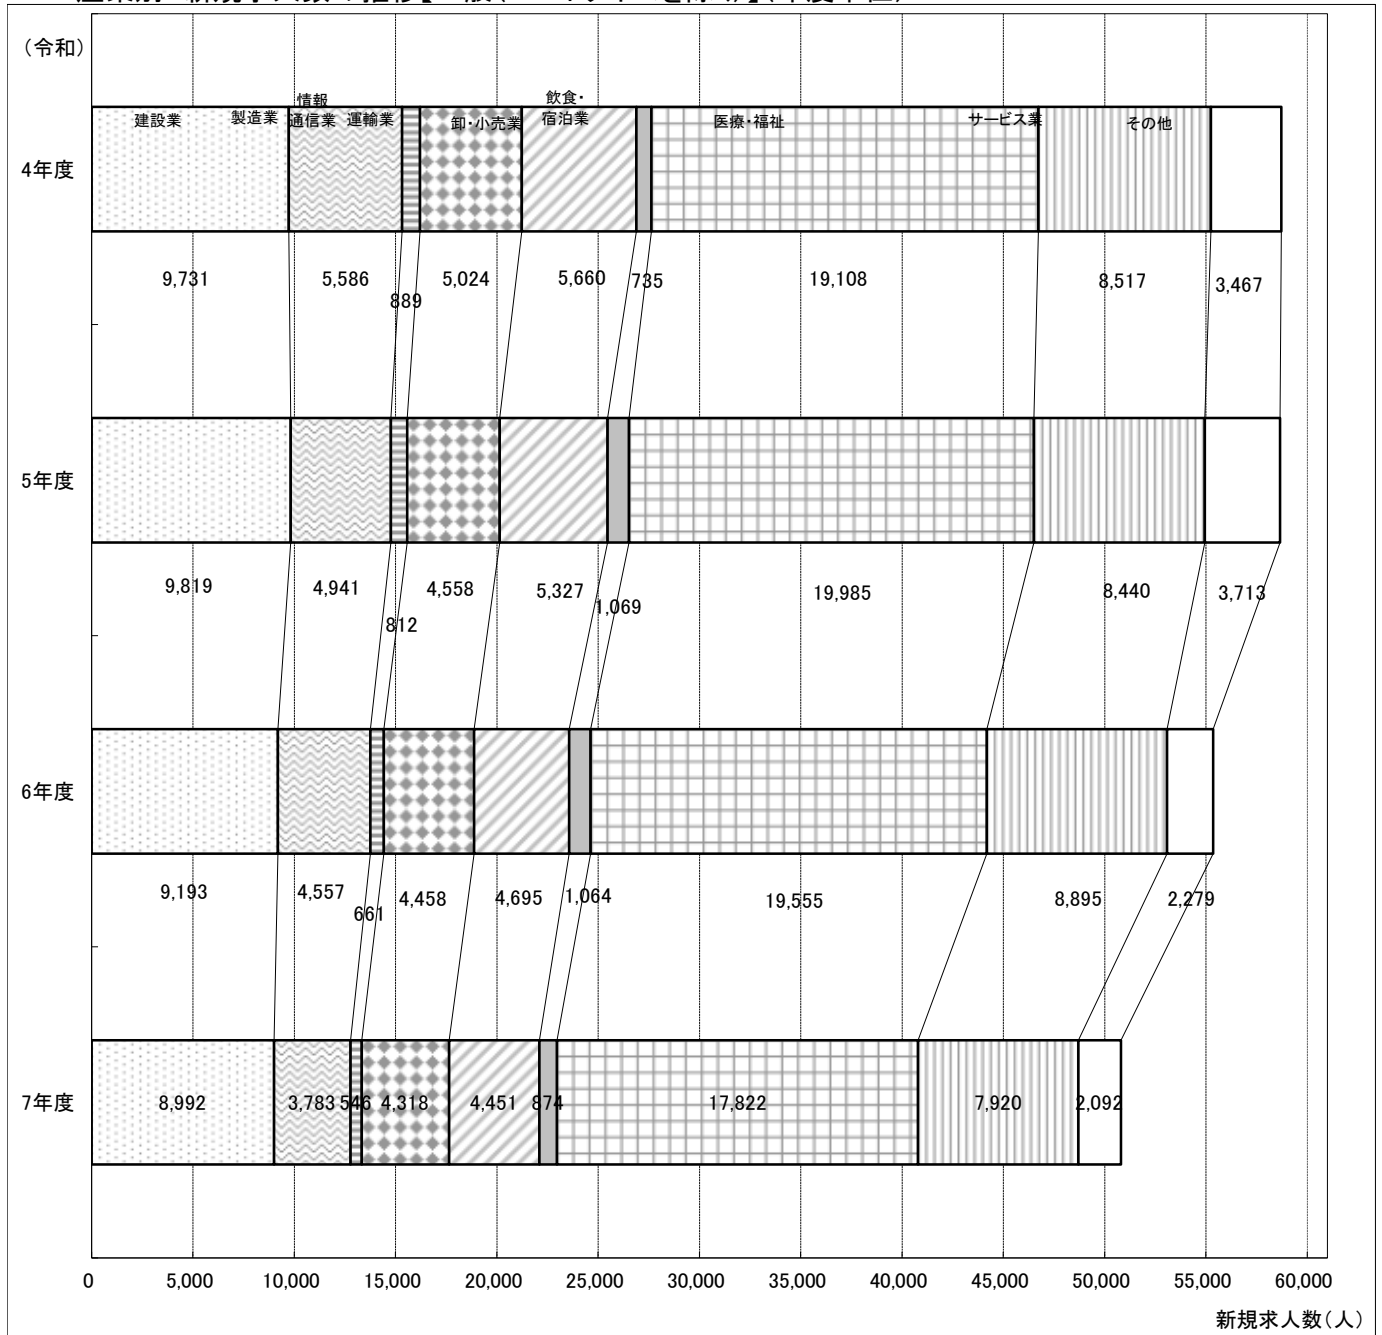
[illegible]

(令和)

建設業 製造業 情報通信業 運輸業 卸・小売業 飲食・宿泊業 医療・福祉 サービス業 その他

4年度
9,731 5,586 889 5,024 5,660 735 19,108 8,517 3,467

5年度
9,819 4,941 812 4,558 5,327 1,069 19,985 8,440 3,713

6年度
9,193 4,557 661 4,458 4,695 1,064 19,555 8,895 2,279

7年度
8,992 3,783 546 4,318 4,451 874 17,822 7,920 2,092

0 5,000 10,000 15,000 20,000 25,000 30,000 35,000 40,000 45,000 50,000 55,000 60,000

新規求人数(人)